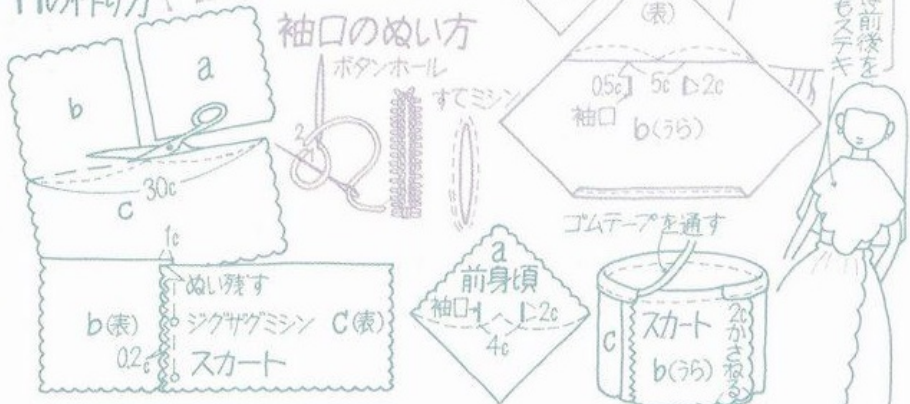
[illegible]の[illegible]り方

b

a

c

30c

袖口のぬい方

ボタンホール

すてミシン

2

1

(表)

0.5c

5c

2c

袖口

b(うら)

前後をもステキ

1c

ぬい残す

b(表)

ジグザグミシン

C(表)

0.2c

スカート

a

前身頃

袖口

1c

2c

4c

ゴムテープを通す

c

スカート

b(うら)

2cかさねる